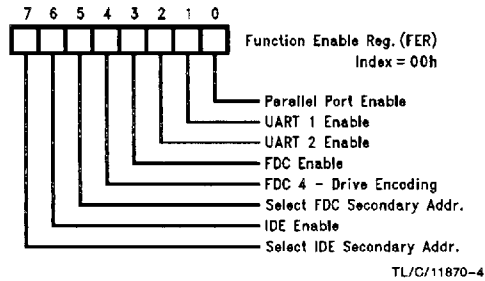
7 6 5 4 3 2 1 0

Function Enable Reg. (FER)
Index = 00h

Parallel Port Enable
UART 1 Enable
UART 2 Enable
FDC Enable
FDC 4 - Drive Encoding
Select FDC Secondary Addr.
IDE Enable
Select IDE Secondary Addr.

TL/C/11870-4